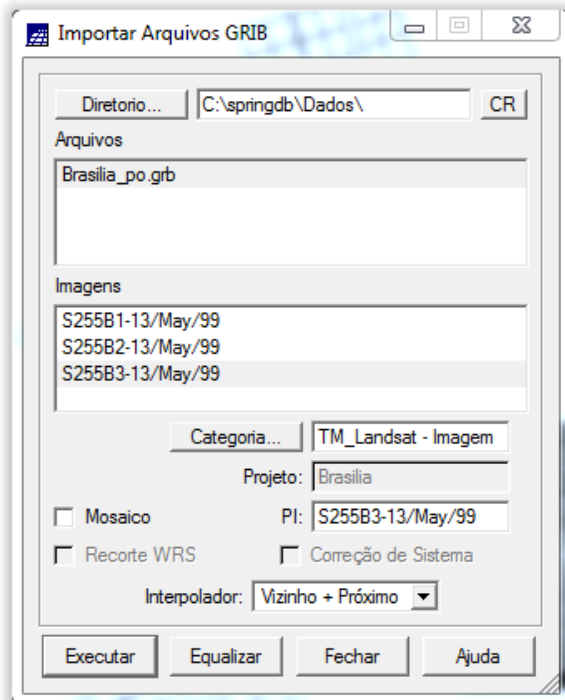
Importar Arquivos GRIB

Diretorio... C:\springdb\Dados\ CR

Arquivos

Brasilia_po.grb

Imagens

S255B1-13/May/99
S255B2-13/May/99
S255B3-13/May/99

Categoria... TM_Landsat - Imagem

Projeto: Brasilia

Mosaico PI: S255B3-13/May/99

Recorte WRS Correção de Sistema

Interpolador: Vizinho + Próximo

Executar Equalizar Fechar Ajuda